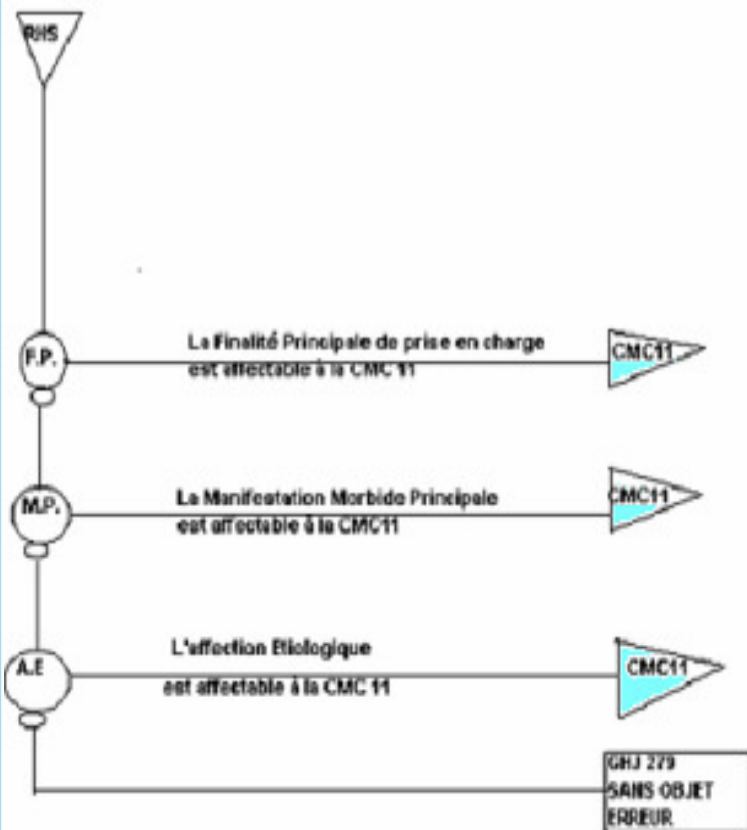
RHS

F.P.

La Finalité Principale de prise en charge est affectable à la CMC 11

CMC11

M.P.

La Manifestation Morbide Principale est affectable à la CMC11

CMC11

A.E

L'affection Etiologique

est affectable à la CMC 11

CMC11

GHJ 279
SANS OBJET
ERREUR